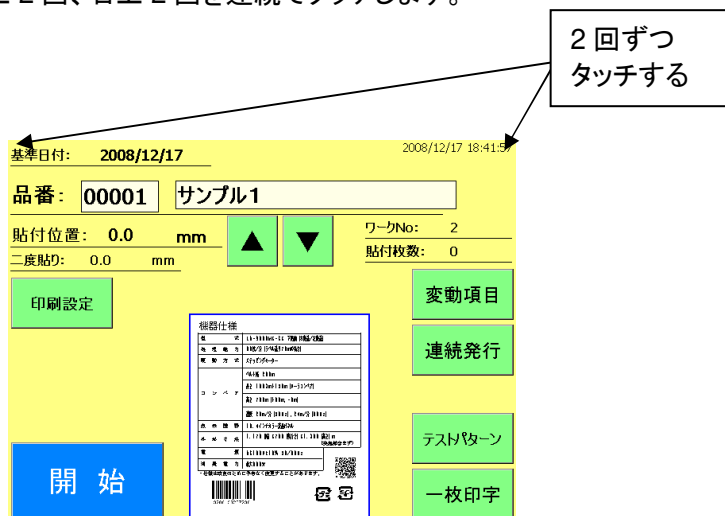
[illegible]2 回、右上 2 回を連続でタップします。

2 回ずつ
タッチする

基準日付: 2008/12/17

2008/12/17 18:41:5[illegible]

品番: 00001 サンプル1

貼付位置: 0.0 mm

▲ ▼

ワークNo: 2

貼付枚数: 0

二度貼り: 0.0 mm

印刷設定

変動項目

連続発行

機器仕様

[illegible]

テストパターン

開 始

一枚印字